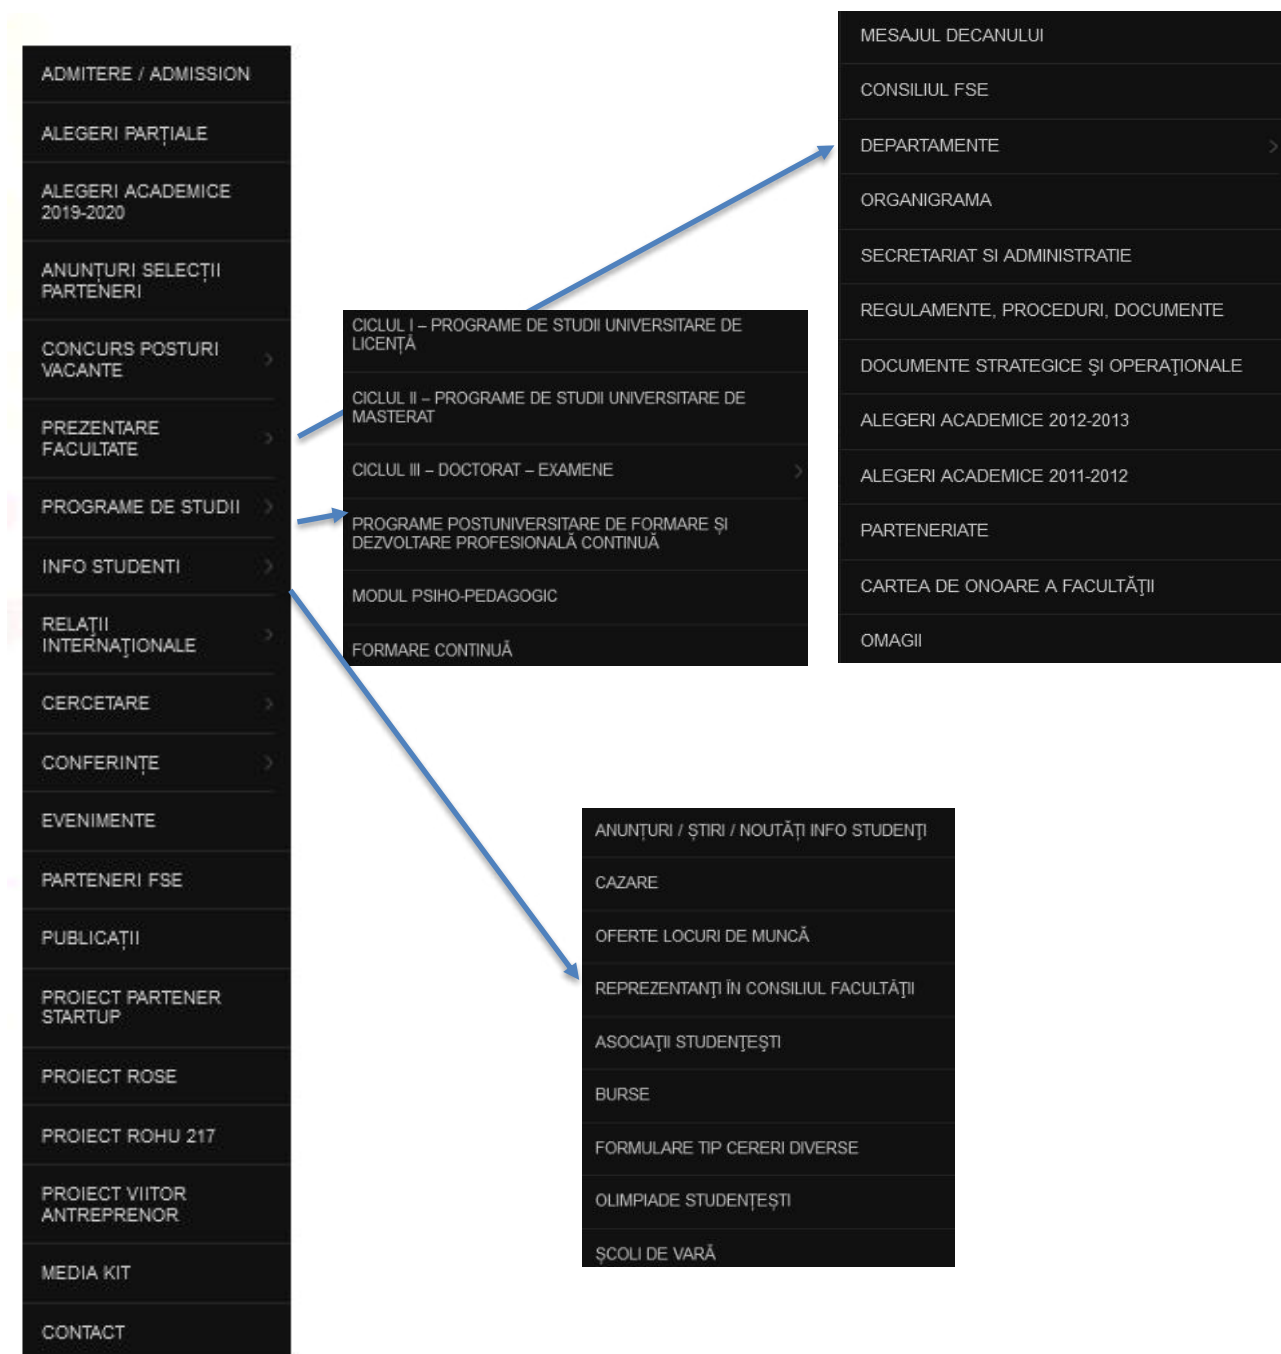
ADMITERE / ADMISSION
ALEGERI PARȚIALE
ALEGERI ACADEMICE 2019-2020
ANUNȚURI SELECȚII PARTENERI
CONCURS POSTURI VACANTE
PREZENTARE FACULTATE
PROGRAME DE STUDII
INFO STUDENTI
RELAȚII INTERNAȚIONALE
CERCETARE
CONFERINȚE
EVENIMENTE
PARTENERI FSE
PUBLICAȚII
PROIECT PARTENER STARTUP
PROIECT ROSE
PROIECT ROHU 217
PROIECT VIITOR ANTREPRENOR
MEDIA KIT
CONTACT

CICLUL I – PROGRAME DE STUDII UNIVERSITARE DE LICENȚĂ
CICLUL II – PROGRAME DE STUDII UNIVERSITARE DE MASTERAT
CICLUL III – DOCTORAT – EXAMENE
PROGRAME POSTUNIVERSITARE DE FORMARE ȘI DEZVOLTARE PROFESIONALĂ CONTINUĂ
MODUL PSIHO-PEDAGOGIC
FORMARE CONTINUĂ

MESAJUL DECANULUI
CONSILIUL FSE
DEPARTAMENTE
ORGANIGRAMA
SECRETARIAT SI ADMINISTRATIE
REGULAMENTE, PROCEDURI, DOCUMENTE
DOCUMENTE STRATEGICE ȘI OPERAȚIONALE
ALEGERI ACADEMICE 2012-2013
ALEGERI ACADEMICE 2011-2012
PARTENERIATE
CARTEA DE ONOARE A FACULTĂȚII
OMAGII

ANUNȚURI / ȘTIRI / NOUTĂȚI INFO STUDENȚI
CAZARE
OFERTE LOCURI DE MUNCĂ
REPREZENTANȚI ÎN CONSILIUL FACULTĂȚII
ASOCIAȚII STUDENȚEȘTI
BURSE
FORMULARE TIP CERERI DIVERSE
OLIMPIADE STUDENȚEȘTI
ȘCOLI DE VARĂ